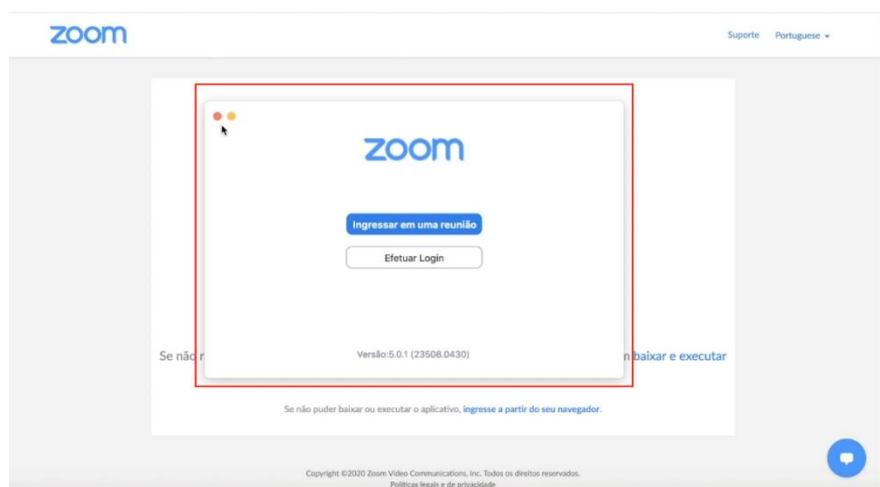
zoom

Suporte Portuguese

zoom

Ingressar em uma reunião

Efetuar Login

Versão:5.0.1 (23508.0430)

Se não r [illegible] baixar e executar

Se não puder baixar ou executar o aplicativo, ingresse a partir do seu navegador.

Copyright ©2020 Zoom Video Communications, Inc. Todos os direitos reservados.
Políticas legais e de privacidade